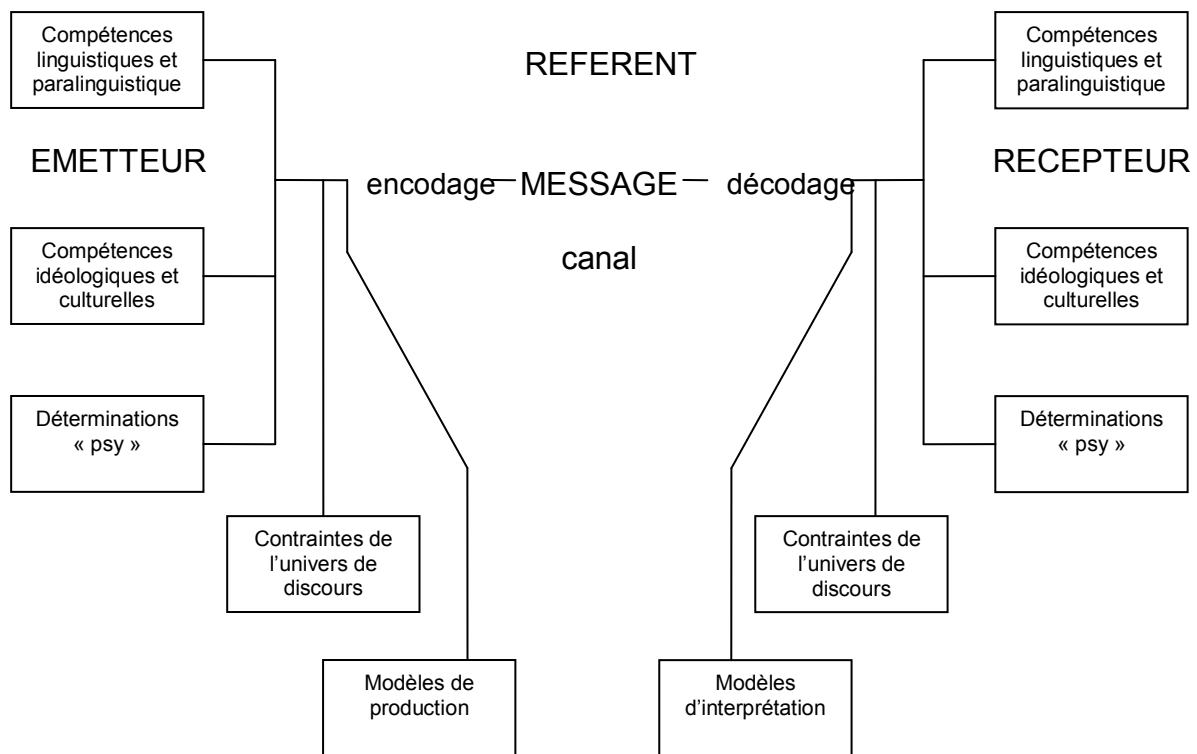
Compétences linguistiques et paralinguistique

REFERENT

Compétences linguistiques et paralinguistique

EMETTEUR

encodage MESSAGE décodage

RECEPTEUR

Compétences idéologiques et culturelles

canal

Compétences idéologiques et culturelles

Déterminations « psy »

Déterminations « psy »

Contraintes de l'univers de discours

Contraintes de l'univers de discours

Modèles de production

Modèles d'interprétation